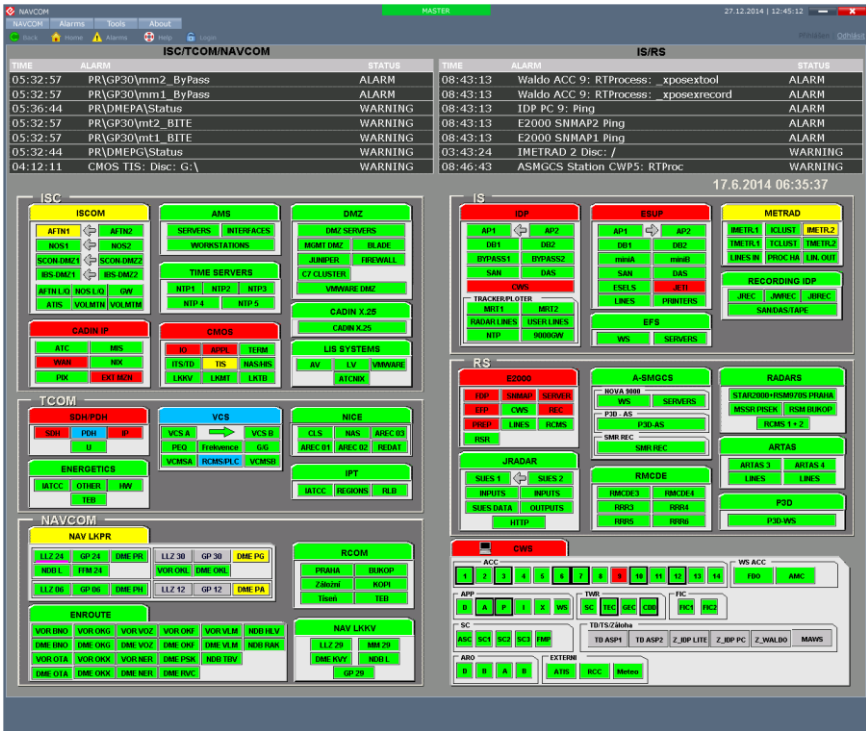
NAVCOM
MASTER
27.12.2014 | 12:45:12
NAVCOM Alarms Tools About
Back Home Alarms Help Login
Odhlásit

ISC/TCOM/NAVCOM
| TIME | ALARM | STATUS |
|---|---|---|
| 05:32:57 | PR\GP30\mm2_ByPass | ALARM |
| 05:32:57 | PR\GP30\mm1_ByPass | ALARM |
| 05:36:44 | PR\DMEPA\Status | WARNING |
| 05:32:57 | PR\GP30\mt2_BITE | WARNING |
| 05:32:57 | PR\GP30\mt1_BITE | WARNING |
| 05:32:44 | PR\DMEPG\Status | WARNING |
| 04:12:11 | CMOS TIS: Disc: G:\ | WARNING |

IS/RS
| TIME | ALARM | STATUS |
|---|---|---|
| 08:43:13 | Waldo ACC 9: RTProcess: _xposextool | ALARM |
| 08:43:13 | Waldo ACC 9: RTProcess: _xposexrecord | ALARM |
| 08:43:13 | IDP PC 9: Ping | ALARM |
| 08:43:13 | E2000 SNMAP2 Ping | ALARM |
| 08:43:13 | E2000 SNMAP1 Ping | ALARM |
| 03:43:24 | IMETRAD 2 Disc: / | WARNING |
| 08:46:43 | ASMGCS Station CWP5: RTProc | WARNING |

17.6.2014 06:35:37

ISC
ISCOM
AFTN1 AFTN2
NOS1 NOS2
SCON-DMZ1 SCON-DMZ2
IBS-DMZ1 IBS-DMZ2
AFTN L/Q NOS L/Q GW
ATIS VOLMTN VOLMTM

AMS
SERVERS INTERFACES
WORKSTATIONS

TIME SERVERS
NTP1 NTP2 NTP3
NTP 4 NTP 5

DMZ
DMZ SERVERS
MGMT DMZ BLADE
JUNIPER FIREWALL
C7 CLUSTER
VMWARE DMZ

CADIN X.25
CADIN X.25

CADIN IP
ATC MIS
WAN NIX
PIX EXT MZN

CMOS
IO APPL TERM
ITS/TD TIS NAS/HS
LKKV LKMT LKTB

LIS SYSTEMS
AV LV VMWARE
ATCNIX

TCOM
SDH/PDH
SDH PDH IP
U

VCS
VCS A VCS B
PEQ Frekvence G/G
VCMSA RCMS/PLC VCMSB

NICE
CLS NAS AREC 03
AREC 01 AREC 02 REDAT

ENERGETICS
IATCC OTHER HW
TEB

IPT
IATCC REGIONS RLB

NAVCOM
NAV LKPR
LLZ 24 GP 24 DME PR
NDB L FFM 24
LLZ 06 GP 06 DME PH
LLZ 30 GP 30 DME PG
VOR OKL DME OKL
LLZ 12 GP 12 DME PA

ENROUTE
VOR BNO VOR OKG VOR VOZ VOR OKF VOR VLM NDB HLV
DME BNO DME OKG DME VOZ DME OKF DME VLM NDB RAK
VOR OTA VOR OKX VOR NER VOR PSK NDB TBV
DME OTA DME OKX DME NER DME RVC

RCOM
PRAHA BUKOP
Záloční KOPI
Tisení TEB

NAV LKKV
LLZ 29 MM 29
DME KVY NDB L
GP 29

IS
IDP
AP1 AP2
DB1 DB2
BYPASS1 BYPASS2
SAN DAS
CWS
TRACKER/PLOTER
MRT1 MRT2
RADAR LINES USER LINES
NTP 9000GW

ESUP
AP1 AP2
DB1 DB2
miniA miniB
SAN DAS
ESELS JETI
LINES PRINTERS

METRAD
IMETR.1 ICLUST IMETR.2
TMETR.1 TCLUST TMETR.2
LINES IN PROC HA LIN. OUT

RECORDING IDP
JREC JWREC JBREC
SAN/DAS/TAPE

EFS
WS SERVERS

RS
E2000
EDP SNMAP SERVER
EFP CWS REC
PREP LINES RCMS
RSR

A-SMGCS
NOVA 9000
WS SERVERS
P3D - AS
P3D-AS
SMR REC
SMR REC

RADARS
STAR2000+RSM970S PRAHA
MSSR PISEK RSM BUKOP
RCMS 1 + 2

JRADAR
SUES 1 SUES 2
INPUTS INPUTS
SUES DATA OUTPUTS
HTTP

RMCDE
RMCDE3 RMCDE4
RRR3 RRR4
RRR5 RRR6

ARTAS
ARTAS 3 ARTAS 4
LINES LINES

P3D
P3D-WS

CWS
ACC
1 2 3 4 5 6 7 8 9 10 11 12 13 14
WS ACC
FDO AMC
APP
B A P I X WS
TWR
SC TEC GEC CDD
FIC
FIC1 FIC2
SC
ASC SC1 SC2 SC3 FMP
TD/TS/Záloha
TD ASP1 TD ASP2 Z_IDP LITE Z_IDP PC Z_WALDO MAWS
ARO
B B A B
EXTERNI
ATIS RCC Meteo